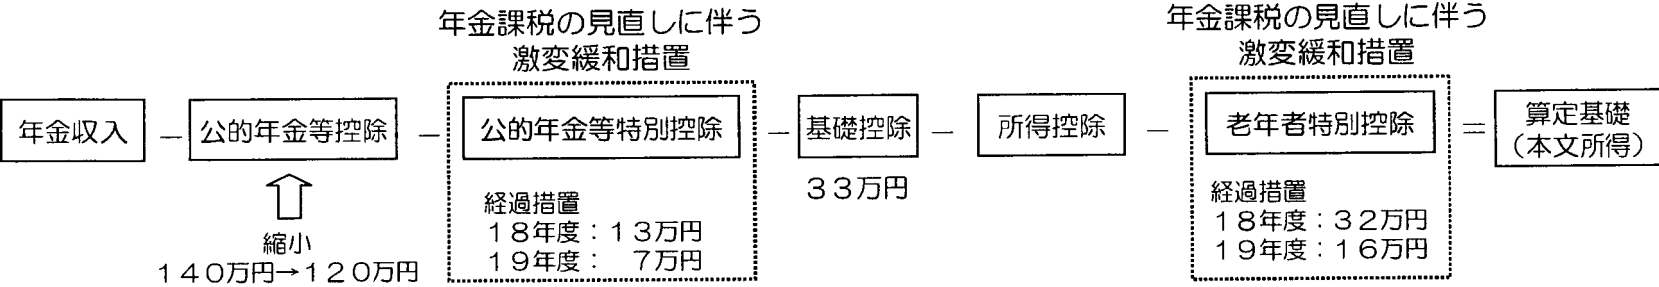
年金課税の見直しに伴う激変緩和措置

年金課税の見直しに伴う激変緩和措置

年金収入 － 公的年金等控除 － 公的年金等特別控除 － 基礎控除 － 所得控除 － 老年者特別控除 ＝ 算定基礎（本文所得）

縮小
１４０万円→１２０万円

経過措置
１８年度：１３万円
１９年度：　７万円

３３万円

経過措置
１８年度：３２万円
１９年度：１６万円